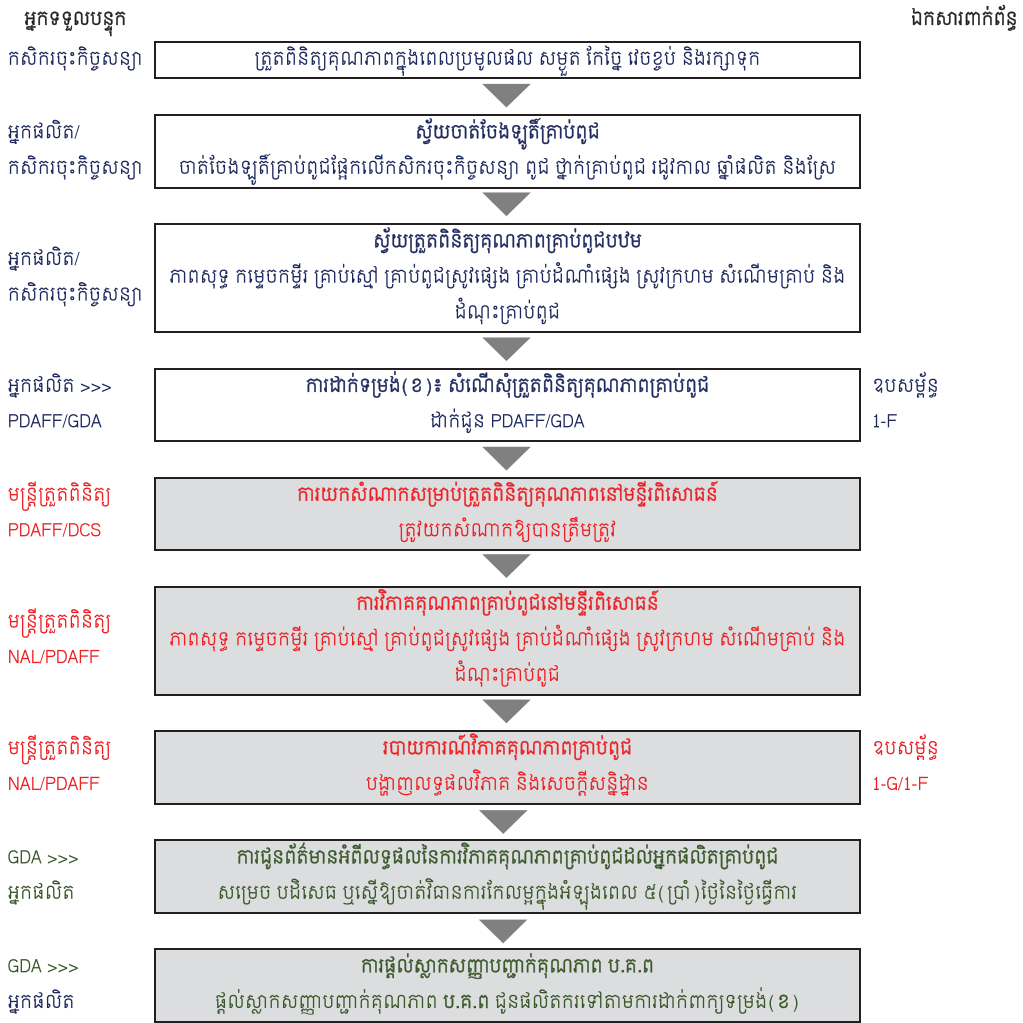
អ្នកទទួលបន្ទុក

ឯកសារពាក់ព័ន្ធ

កសិករចុះកិច្ចសន្យា

ត្រួតពិនិត្យគុណភាពក្នុងពេលប្រមូលផល សម្ងួត កែច្នៃ វេចខ្ចប់ និងរក្សាទុក

អ្នកផលិត/
កសិករចុះកិច្ចសន្យា

ស្វ័យចាត់ចែងឡូតិ៍គ្រាប់ពូជ
ចាត់ចែងឡូតិ៍គ្រាប់ពូជផ្អែកលើកសិករចុះកិច្ចសន្យា ពូជ ថ្នាក់គ្រាប់ពូជ រដូវកាល ឆ្នាំផលិត និងស្រែ

អ្នកផលិត/
កសិករចុះកិច្ចសន្យា

ស្វ័យត្រួតពិនិត្យគុណភាពគ្រាប់ពូជបឋម
ភាពសុទ្ធ កម្មេចកម្មីរ គ្រាប់ស្មៅ គ្រាប់ពូជស្រូវផ្សេង គ្រាប់ដំណាំផ្សេង ស្រូវក្រហម សំណើមគ្រាប់ និង ដំណុះគ្រាប់ពូជ

អ្នកផលិត >>>
PDAFF/GDA

ការដាក់ទម្រង់(ខ)៖ សំណើសុំត្រួតពិនិត្យគុណភាពគ្រាប់ពូជ
ដាក់ជូន PDAFF/GDA

ឧបសម្ព័ន្ធ
1-F

មន្ត្រីត្រួតពិនិត្យ
PDAFF/DCS

ការយកសំណាកសម្រាប់ត្រួតពិនិត្យគុណភាពនៅមន្ទីរពិសោធន៍
ត្រូវយកសំណាកឱ្យបានត្រឹមត្រូវ

មន្ត្រីត្រួតពិនិត្យ
NAL/PDAFF

ការវិភាគគុណភាពគ្រាប់ពូជនៅមន្ទីរពិសោធន៍
ភាពសុទ្ធ កម្មេចកម្មីរ គ្រាប់ស្មៅ គ្រាប់ពូជស្រូវផ្សេង គ្រាប់ដំណាំផ្សេង ស្រូវក្រហម សំណើមគ្រាប់ និង ដំណុះគ្រាប់ពូជ

មន្ត្រីត្រួតពិនិត្យ
NAL/PDAFF

របាយការណ៍វិភាគគុណភាពគ្រាប់ពូជ
បង្ហាញលទ្ធផលវិភាគ និងសេចក្តីសន្និដ្ឋាន

ឧបសម្ព័ន្ធ
1-G/1-F

GDA >>>
អ្នកផលិត

ការជូនព័ត៌មានអំពីលទ្ធផលនៃការវិភាគគុណភាពគ្រាប់ពូជដល់អ្នកផលិតគ្រាប់ពូជ
សម្រេច បដិសេធ ឬស្នើឱ្យចាត់វិធានការកែលម្អក្នុងអំឡុងពេល ៥(ប្រាំ)ថ្ងៃនៃថ្ងៃធ្វើការ

GDA >>>
អ្នកផលិត

ការផ្តល់ស្លាកសញ្ញាបញ្ជាក់គុណភាព ប.គ.ព
ផ្តល់ស្លាកសញ្ញាបញ្ជាក់គុណភាព ប.គ.ព ជូនផលិតករទៅតាមការដាក់ពាក្យទម្រង់(ខ)